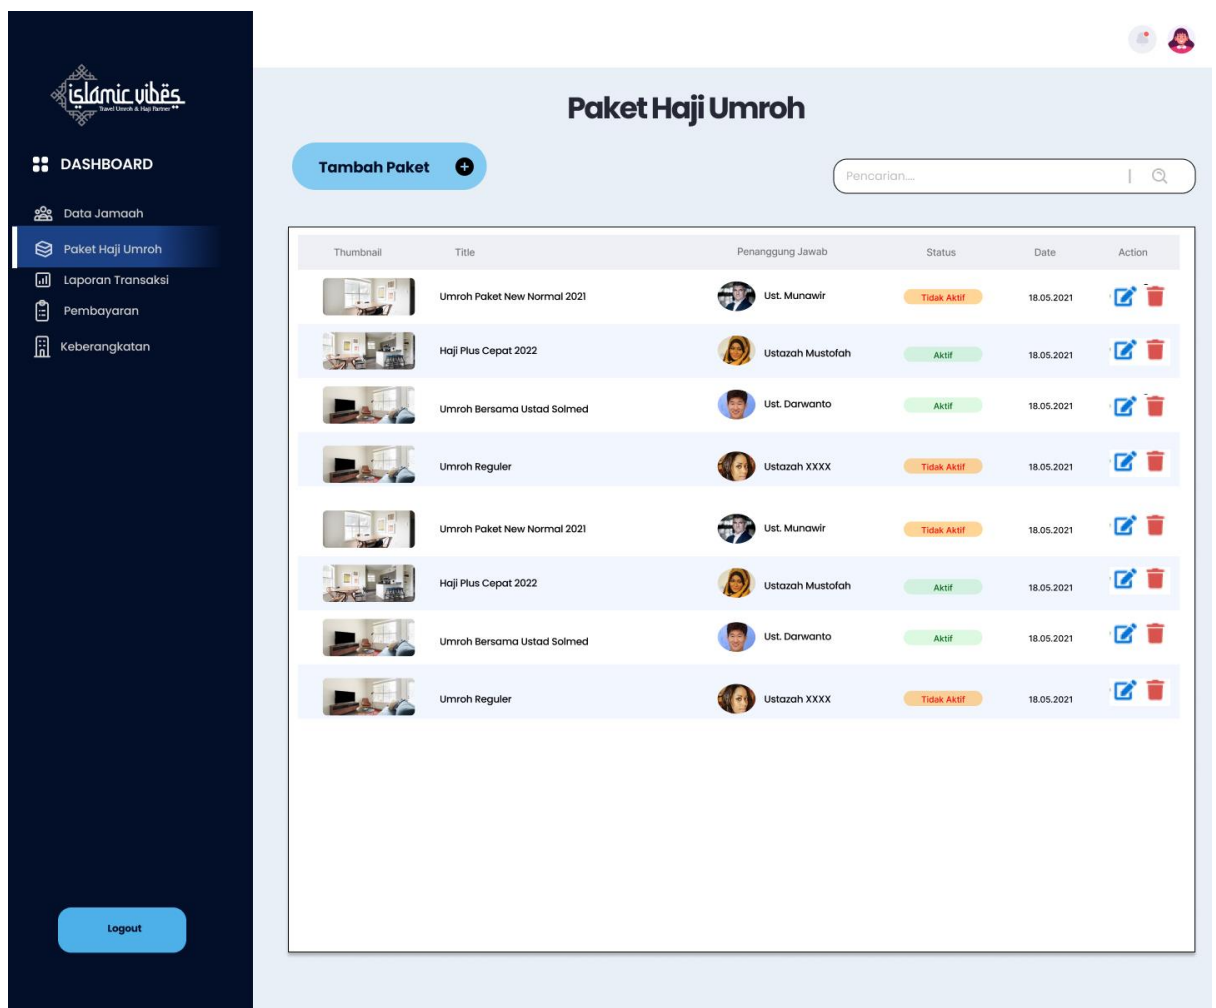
islamic vibes
Travel Umroh & Haji Partner

DASHBOARD
Data Jamaah
Paket Haji Umroh
Laporan Transaksi
Pembayaran
Keberangkatan

Logout

Paket Haji Umroh

Tambah Paket

Pencarian....

| Thumbnail | Title | Penanggung Jawab | Status | Date | Action |
|---|---|---|---|---|---|
| | Umroh Paket New Normal 2021 | Ust. Munawir | Tidak Aktif | 18.05.2021 | |
| | Haji Plus Cepat 2022 | Ustazah Mustofah | Aktif | 18.05.2021 | |
| | Umroh Bersama Ustad Solmed | Ust. Darwanto | Aktif | 18.05.2021 | |
| | Umroh Reguler | Ustazah XXXX | Tidak Aktif | 18.05.2021 | |
| | Umroh Paket New Normal 2021 | Ust. Munawir | Tidak Aktif | 18.05.2021 | |
| | Haji Plus Cepat 2022 | Ustazah Mustofah | Aktif | 18.05.2021 | |
| | Umroh Bersama Ustad Solmed | Ust. Darwanto | Aktif | 18.05.2021 | |
| | Umroh Reguler | Ustazah XXXX | Tidak Aktif | 18.05.2021 | |